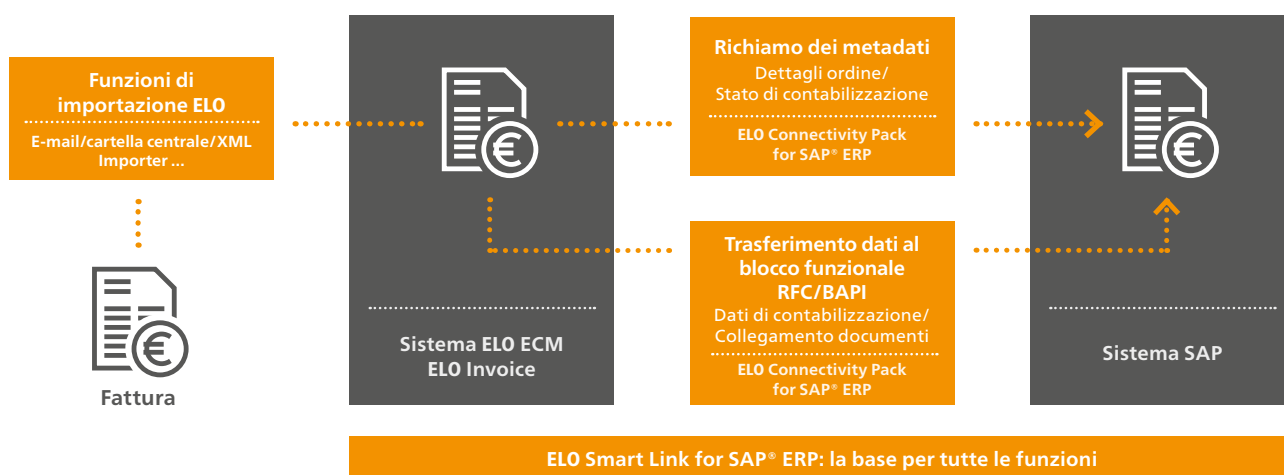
Funzioni di importazione ELO

E-mail/cartella centrale/XML Importer ...

Fattura

Sistema ELO ECM
ELO Invoice

Richiamo dei metadati
Dettagli ordine/
Stato di contabilizzazione

ELO Connectivity Pack for SAP® ERP

Trasferimento dati al blocco funzionale RFC/BAPI
Dati di contabilizzazione/
Collegamento documenti

ELO Connectivity Pack for SAP® ERP

Sistema SAP

ELO Smart Link for SAP® ERP: la base per tutte le funzioni